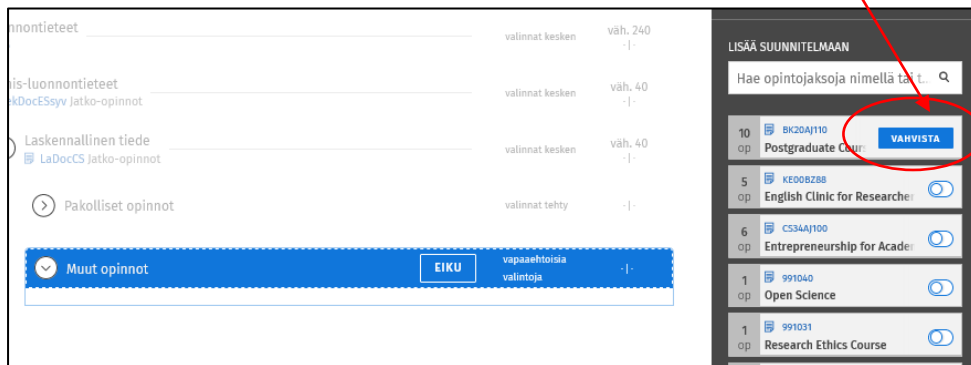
nnontieteet
valinnat kesken
väh. 240
-|-

is-luonnontieteet
kDocESsyv Jatko-opinnot
valinnat kesken
väh. 40
-|-

Laskennallinen tiede
LaDocCS Jatko-opinnot
valinnat kesken
väh. 40
-|-

Pakolliset opinnot
valinnat tehty
-|-

Muut opinnot
EIKU
vapaaehtoisia valintoja
-|-

LISÄÄ SUUNNITELMAAN

Hae opintojaksoja nimellä tai t...

10 op
BK20AJ110
Postgraduate Cours
VAHVISTA

5 op
KE00BZ88
English Clinic for Researcher

6 op
CS34AJ100
Entrepreneurship for Acade

1 op
991040
Open Science

1 op
991031
Research Ethics Course